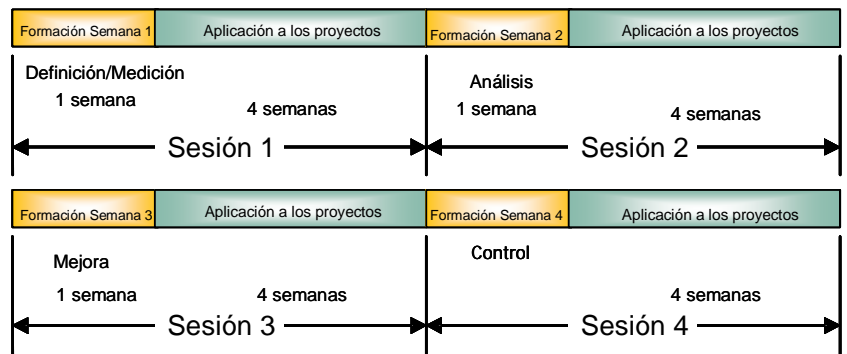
Formación Semana 1 | Aplicación a los proyectos | Formación Semana 2 | Aplicación a los proyectos

Definición/Medición
1 semana
4 semanas
Sesión 1

Análisis
1 semana
4 semanas
Sesión 2

Formación Semana 3 | Aplicación a los proyectos | Formación Semana 4 | Aplicación a los proyectos

Mejora
1 semana
4 semanas
Sesión 3

Control
4 semanas
Sesión 4